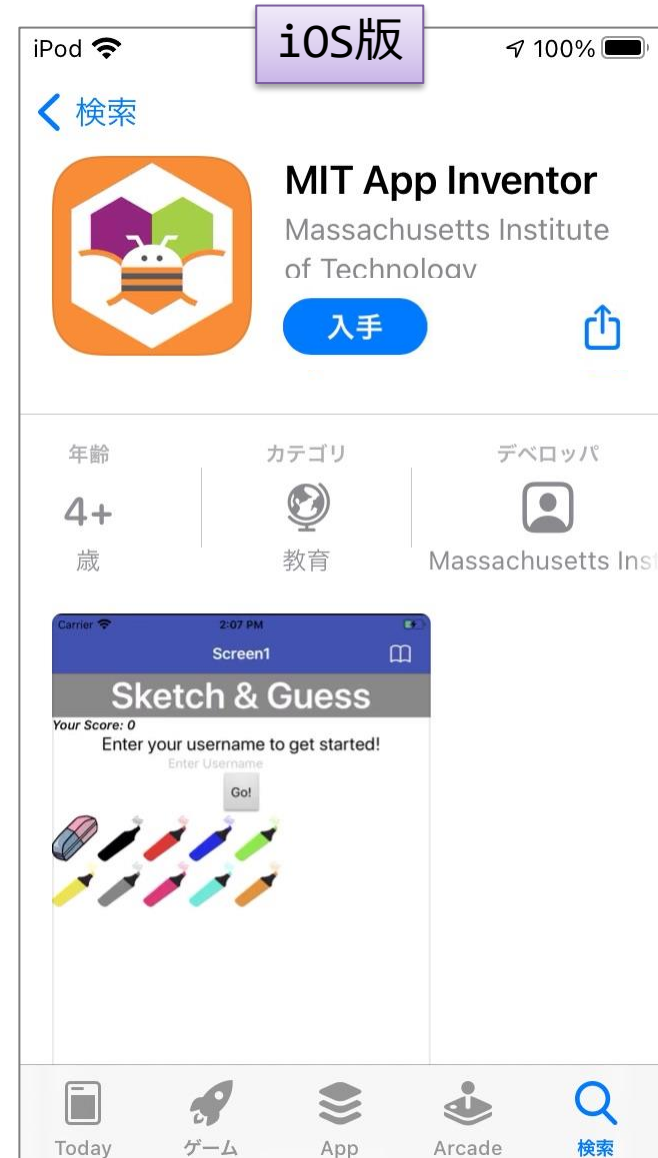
iPod
iOS版
100%

検索

MIT App Inventor
Massachusetts Institute of Technology

入手

年齢
4+
歳

カテゴリ
教育

デベロッパ
Massachusetts Ins

Carrier
2:07 PM
Screen1
Sketch & Guess
Your Score: 0
Enter your username to get started!
Enter Username
Go!

Today
ゲーム
App
Arcade
検索